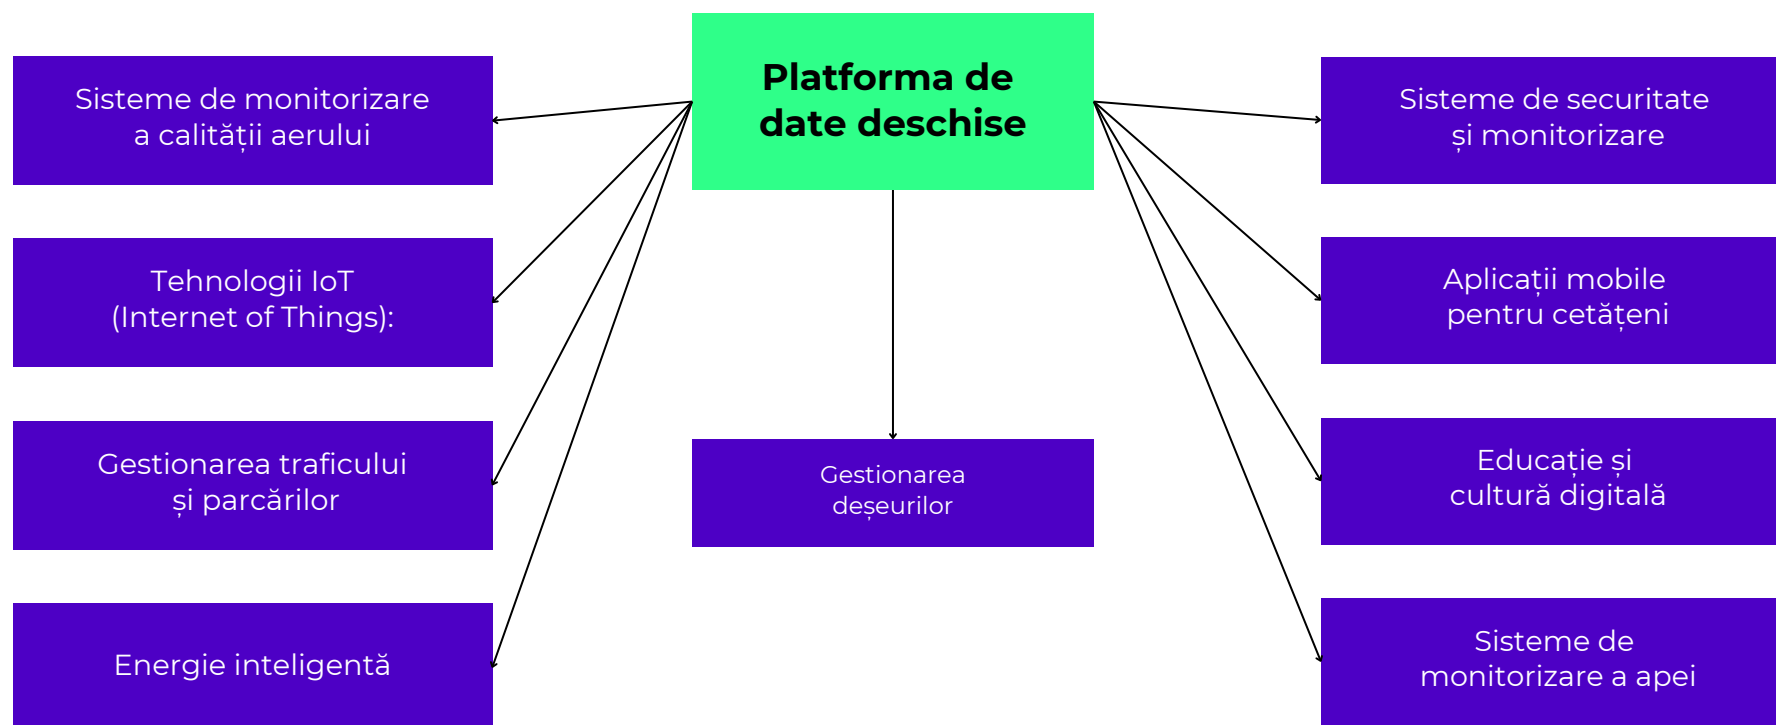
Platforma de date deschise

Sisteme de monitorizare a calității aerului

Tehnologii IoT (Internet of Things):

Gestionarea traficului și parcărilor

Energie inteligentă

Gestionarea deșeurilor

Sisteme de securitate și monitorizare

Aplicații mobile pentru cetățeni

Educație și cultură digitală

Sisteme de monitorizare a apei